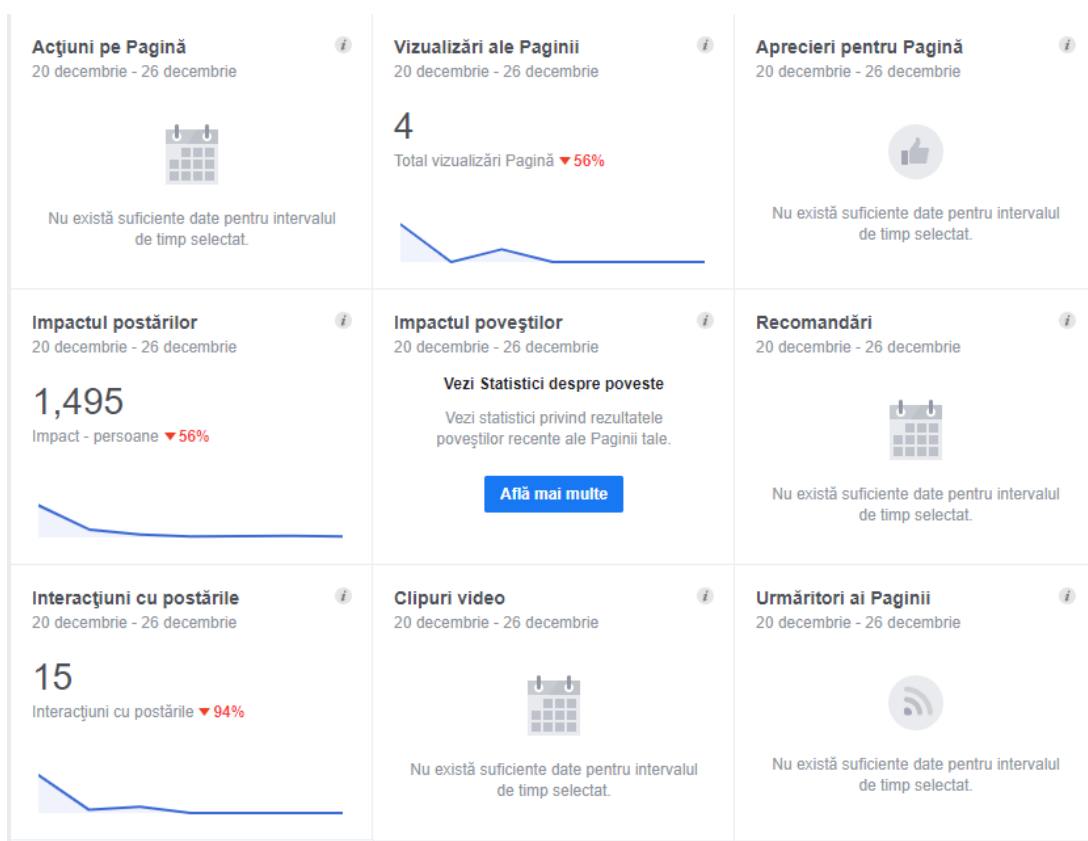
Acţiuni pe Pagină
i
20 decembrie - 26 decembrie

Nu există suficiente date pentru intervalul de timp selectat.

Vizualizări ale Paginii
i
20 decembrie - 26 decembrie

4
Total vizualizări Pagină ▼56%

Aprecieri pentru Pagină
i
20 decembrie - 26 decembrie

Nu există suficiente date pentru intervalul de timp selectat.

Impactul postărilor
i
20 decembrie - 26 decembrie

1,495
Impact - persoane ▼56%

Impactul poveştilor
i
20 decembrie - 26 decembrie

Vezi Statistici despre poveste

Vezi statistici privind rezultatele poveştilor recente ale Paginii tale.

Află mai multe

Recomandări
i
20 decembrie - 26 decembrie

Nu există suficiente date pentru intervalul de timp selectat.

Interacţiuni cu postările
i
20 decembrie - 26 decembrie

15
Interacţiuni cu postările ▼94%

Clipuri video
i
20 decembrie - 26 decembrie

Nu există suficiente date pentru intervalul de timp selectat.

Urmăritori ai Paginii
i
20 decembrie - 26 decembrie

Nu există suficiente date pentru intervalul de timp selectat.